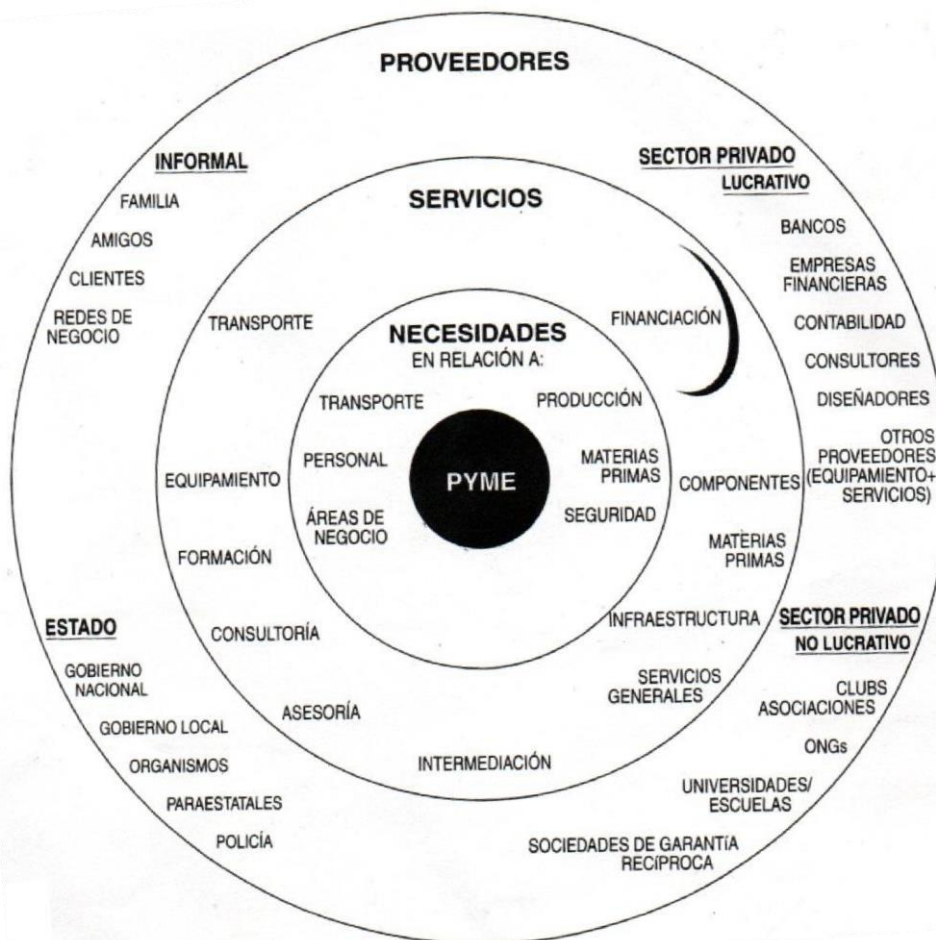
PROVEEDORES

INFORMAL

FAMILIA

AMIGOS

CLIENTES

REDES DE NEGOCIO

SECTOR PRIVADO LUCRATIVO

BANCOS

EMPRESAS FINANCIERAS

CONTABILIDAD

CONSULTORES

DISEÑADORES

OTROS PROVEEDORES (EQUIPAMIENTO+ SERVICIOS)

SERVICIOS

TRANSPORTE

FINANCIACIÓN

EQUIPAMIENTO

COMPONENTES

FORMACIÓN

MATERIAS PRIMAS

CONSULTORÍA

INFRAESTRUCTURA

ASESORÍA

SERVICIOS GENERALES

INTERMEDIACIÓN

NECESIDADES
EN RELACIÓN A:

TRANSPORTE

PRODUCCIÓN

PERSONAL

PYME

MATERIAS PRIMAS

ÁREAS DE NEGOCIO

SEGURIDAD

ESTADO

GOBIERNO NACIONAL

GOBIERNO LOCAL

ORGANISMOS

PARAESTATALES

POLICÍA

SECTOR PRIVADO NO LUCRATIVO

CLUBS ASOCIACIONES

ONGs

UNIVERSIDADES/ ESCUELAS

SOCIEDADES DE GARANTÍA RECÍPROCA